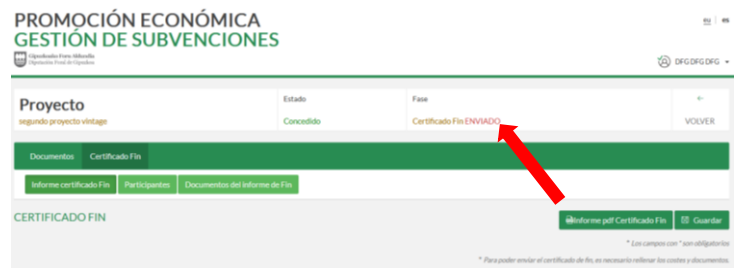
PROMOCIÓN ECONÓMICA
GESTIÓN DE SUBVENCIONES

eu | es

Gipuzkoako Foru Aldundia
Diputación Foral de Gipuzkoa

DFG DFG DFG

Proyecto
segundo proyecto vintage

Estado
Concedido

Fase
Certificado Fin ENVIADO

←
VOLVER

Documentos | Certificado Fin

Informe certificado Fin | Participantes | Documentos del Informe de Fin

CERTIFICADO FIN

Informe pdf Certificado Fin | Guardar

* Los campos con * son obligatorios

* Para poder enviar el certificado de fin, es necesario rellenar los costes y documentos.